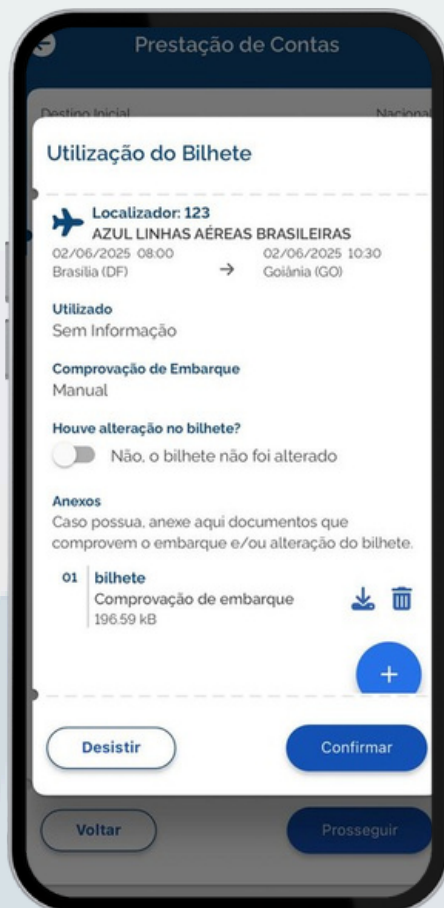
Prestação de Contas

Destino Inicial

Naciona

Utilização do Bilhete

Localizador: 123
AZUL LINHAS AÉREAS BRASILEIRAS
02/06/2025 08:00
Brasília (DF)
→
02/06/2025 10:30
Goiânia (GO)

Utilizado
Sem Informação

Comprovação de Embarque
Manual

Houve alteração no bilhete?
Não, o bilhete não foi alterado

Anexos
Caso possua, anexe aqui documentos que comprovem o embarque e/ou alteração do bilhete.

01 bilhete
Comprovação de embarque
196.59 kB

+

Desistir

Confirmar

Voltar

Prosseguir